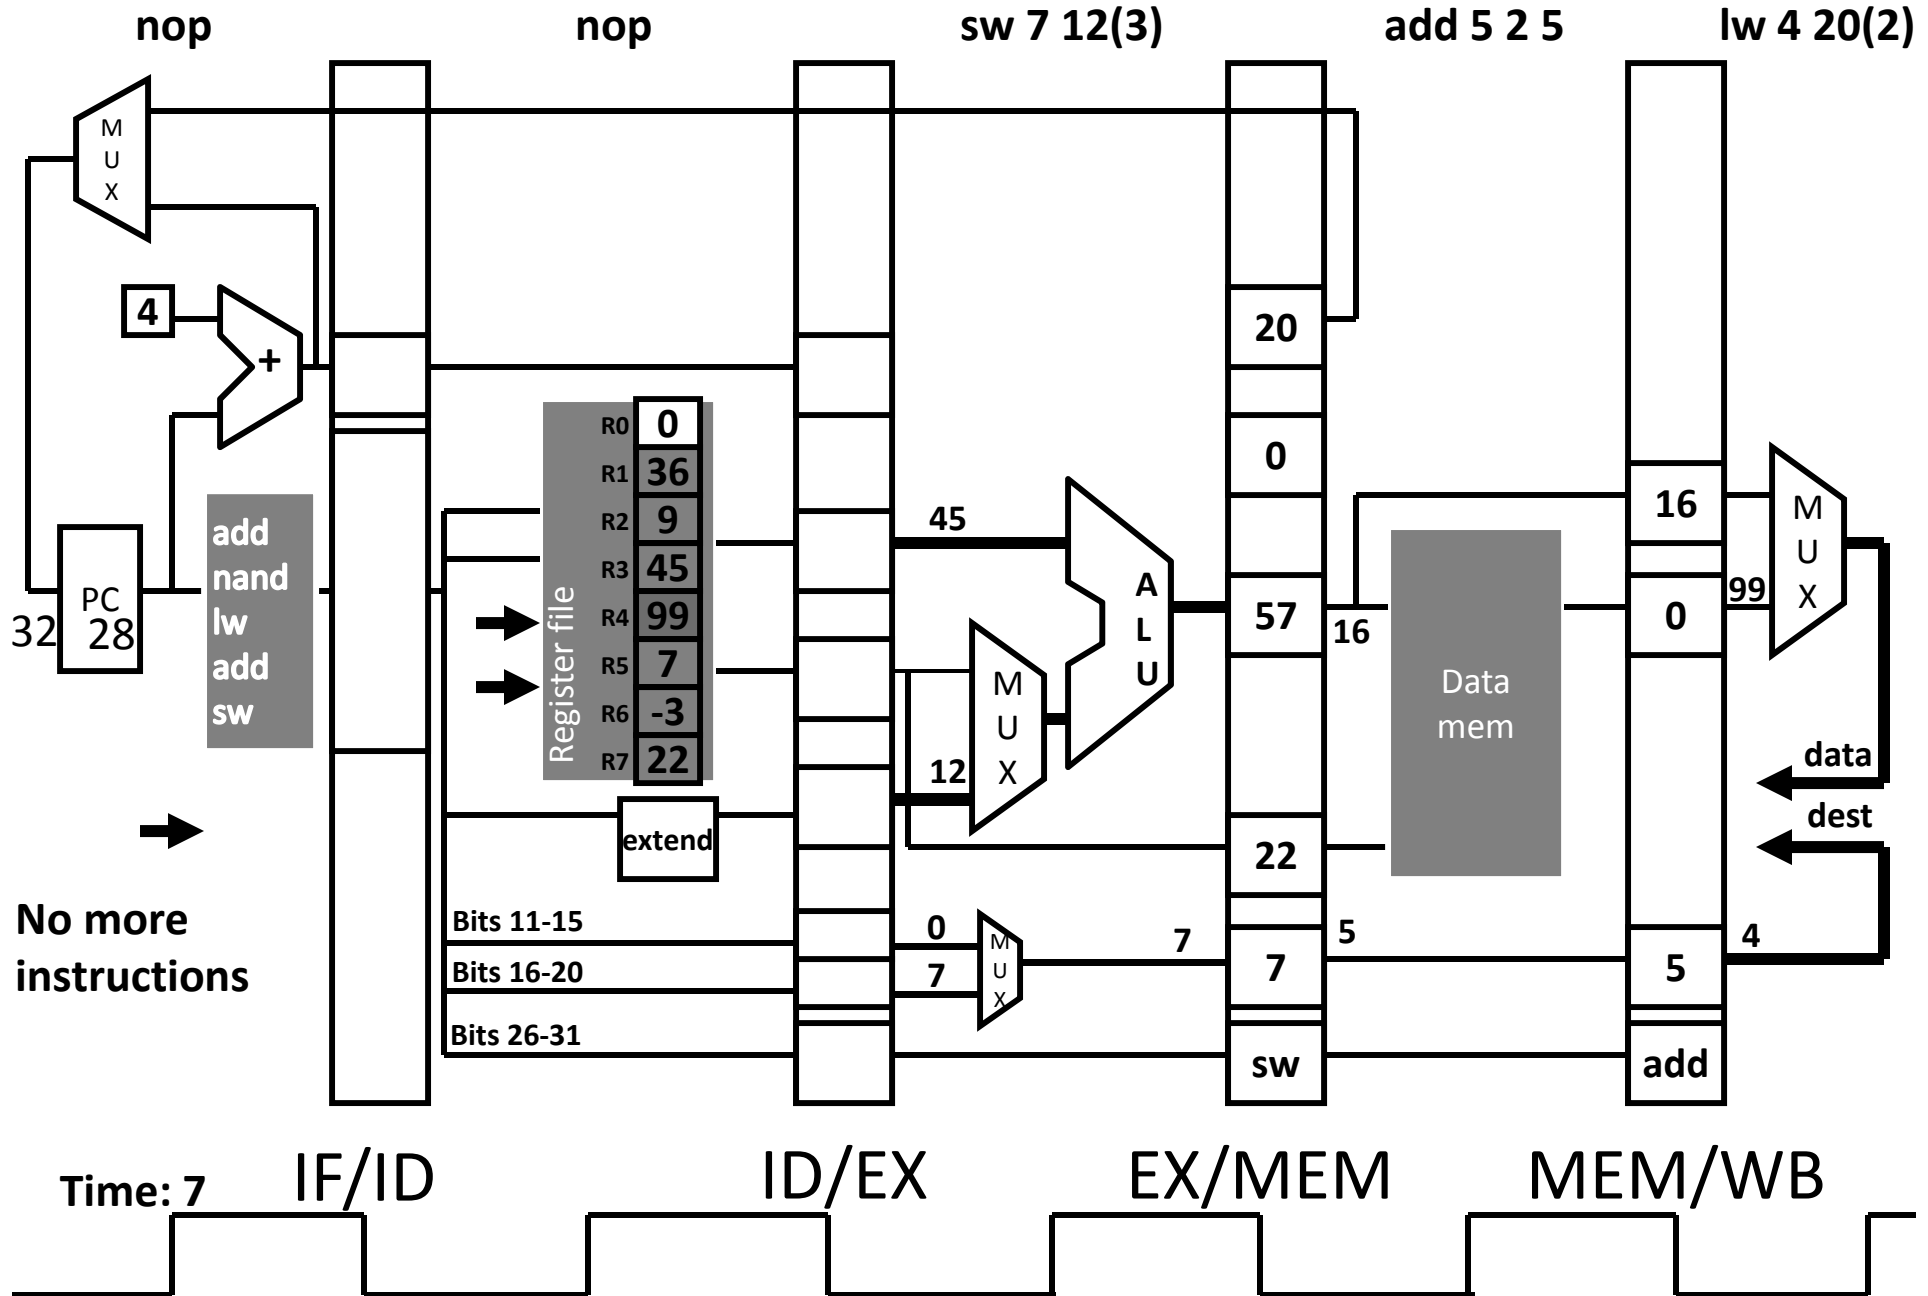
nop nop sw 7 12(3) add 5 2 5 lw 4 20(2)

M U X

4

+

PC 28

32

add
nand
lw
add
sw

Register file

| R0 | 0 |
|---|---|
| R1 | 36 |
| R2 | 9 |
| R3 | 45 |
| R4 | 99 |
| R5 | 7 |
| R6 | -3 |
| R7 | 22 |

extend

45

12

M U X

A L U

20

0

57

22

7

sw

16

Data mem

16

0

5

add

99

M U X

data

dest

4

5

Bits 11-15

Bits 16-20

Bits 26-31

0

7

M U X

7

No more instructions

Time: 7 IF/ID ID/EX EX/MEM MEM/WB